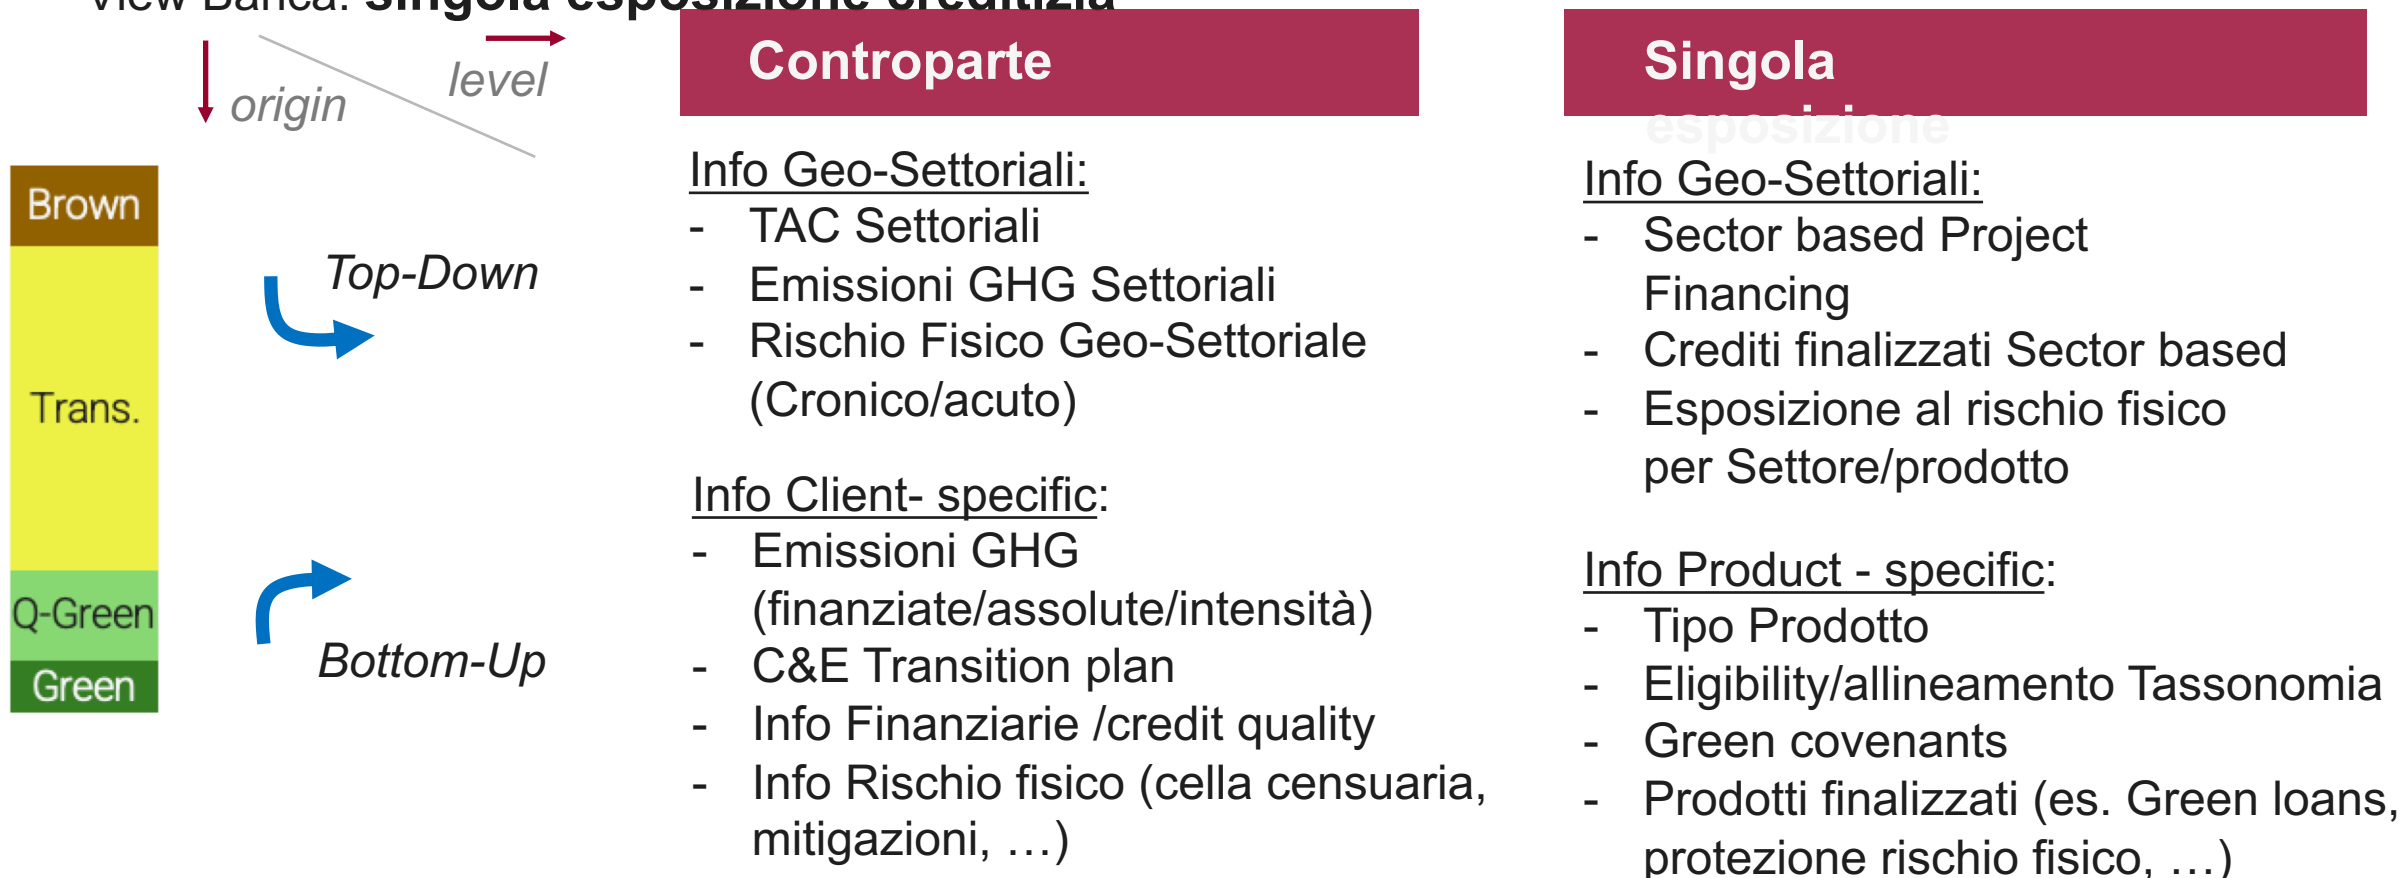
View Banca: singola esposizione creditizia

level
origin

Brown
Trans.
Q-Green
Green

Top-Down

Bottom-Up

Controparte

Info Geo-Settoriali:
- TAC Settoriali
- Emissioni GHG Settoriali
- Rischio Fisico Geo-Settoriale (Cronico/acuto)

Info Client- specific:
- Emissioni GHG (finanziate/assolute/intensità)
- C&E Transition plan
- Info Finanziarie /credit quality
- Info Rischio fisico (cella censuaria, mitigazioni, …)

Singola esposizione

Info Geo-Settoriali:
- Sector based Project Financing
- Crediti finalizzati Sector based
- Esposizione al rischio fisico per Settore/prodotto

Info Product - specific:
- Tipo Prodotto
- Eligibility/allineamento Tassonomia
- Green covenants
- Prodotti finalizzati (es. Green loans, protezione rischio fisico, …)